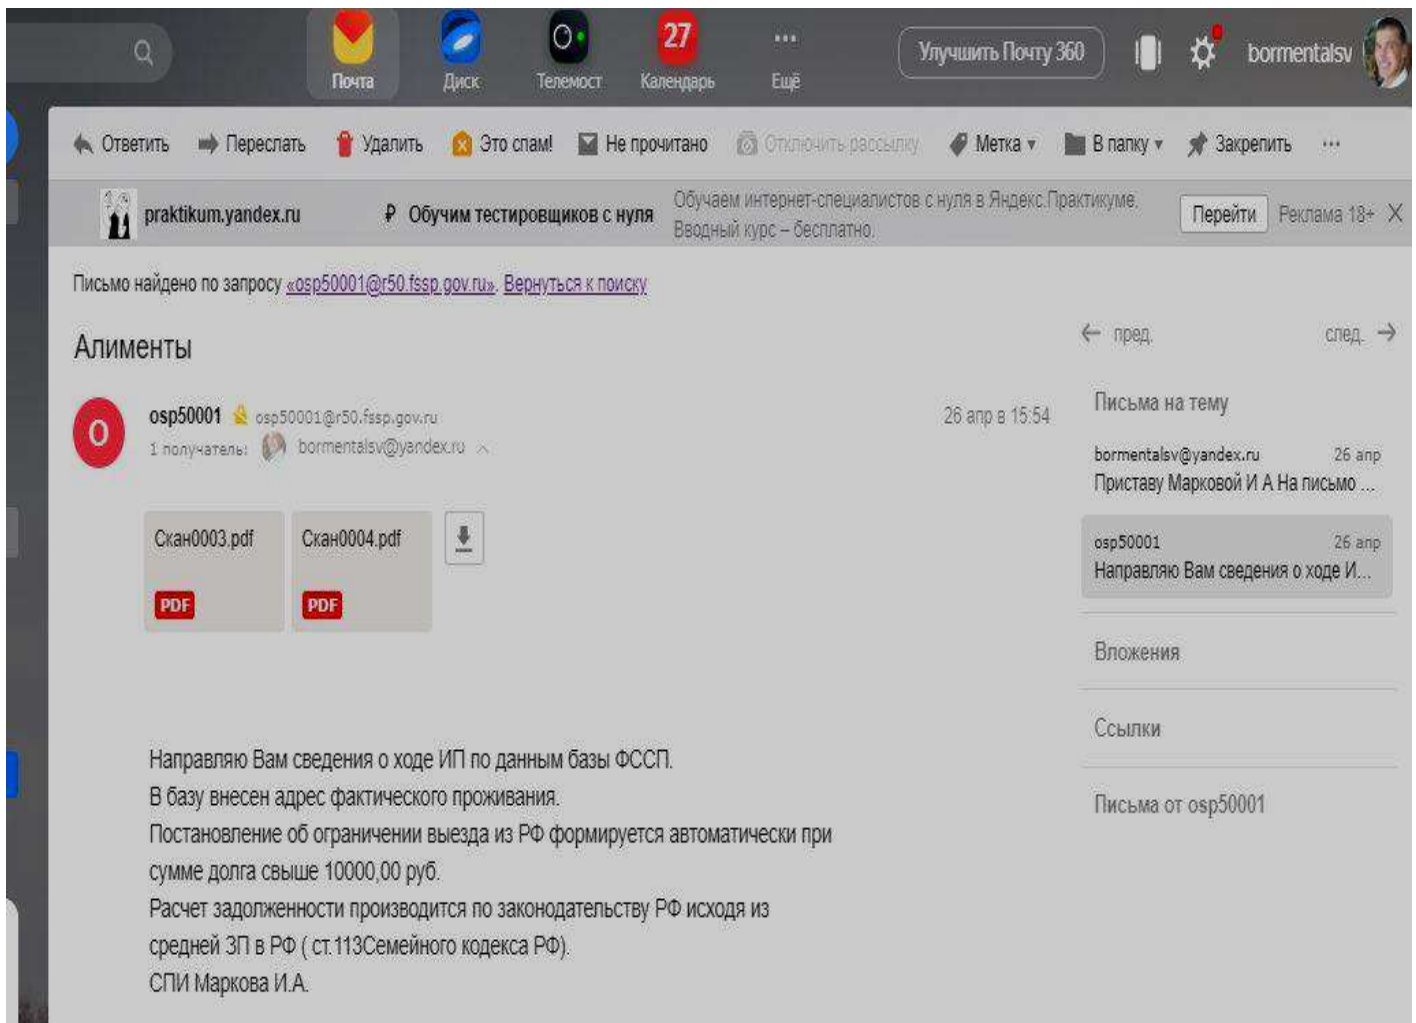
Почта Диск Телемост 27 Календарь Ещё Улучшить Почту 360 bormentalsv

Ответить Переслать Удалить Это спам! Не прочитано Отключить рассылку Метка Закрепить В папку Закрепить ···

praktikum.yandex.ru ₽ Обучим тестировщиков с нуля Обучаем интернет-специалистов с нуля в Яндекс.Практикуме. Вводный курс – бесплатно. Перейти Реклама 18+ X

Письмо найдено по запросу «osp50001@r50.fssp.gov.ru». Вернуться к поиску

Алименты

← пред. след. →

O osp50001 osp50001@r50.fssp.gov.ru 26 апр в 15:54
1 получатель: bormentalsv@yandex.ru

Скан0003.pdf PDF
Скан0004.pdf PDF

Направляю Вам сведения о ходе ИП по данным базы ФССП.
В базу внесен адрес фактического проживания.
Постановление об ограничении выезда из РФ формируется автоматически при сумме долга свыше 10000,00 руб.
Расчет задолженности производится по законодательству РФ исходя из средней ЗП в РФ ( ст.113Семейного кодекса РФ).
СПИ Маркова И.А.

Письма на тему
bormentalsv@yandex.ru 26 апр
Приставу Марковой И А На письмо ...
osp50001 26 апр
Направляю Вам сведения о ходе И...
Вложения
Ссылки
Письма от osp50001